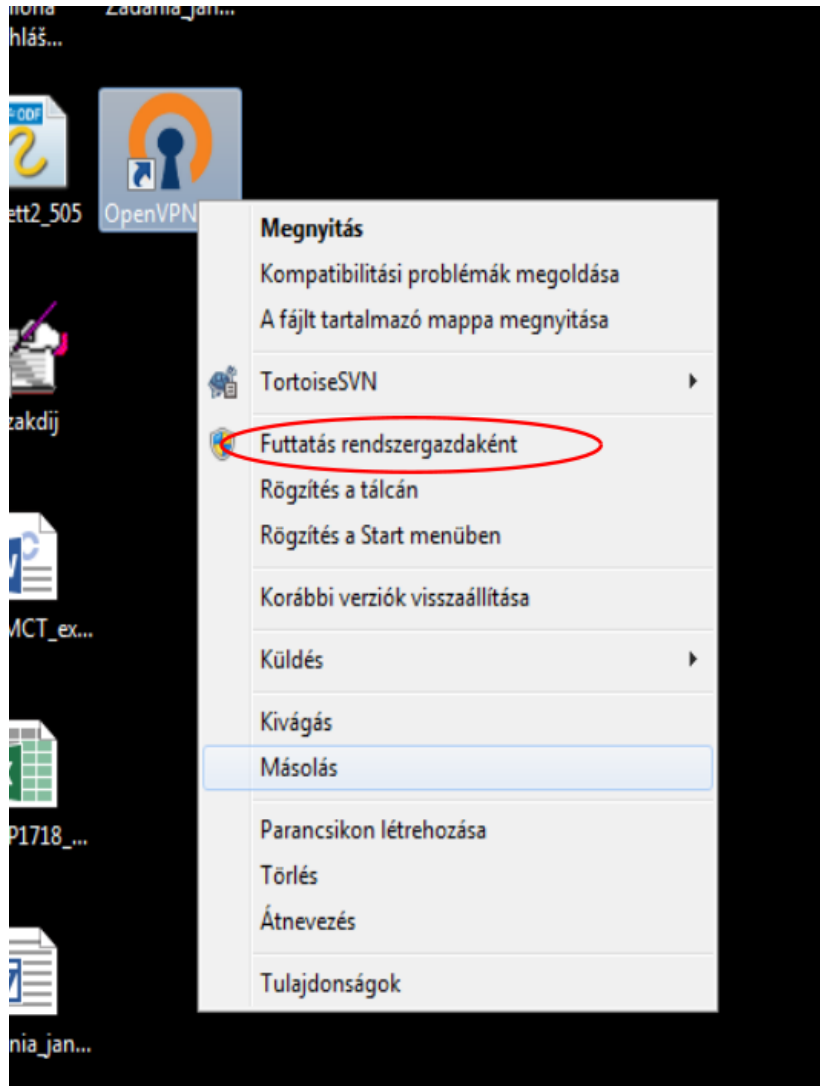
nona
hláš...
Zadania_jan...

ett2_505
OpenVPN

zakdij

MCT_ex...

P1718_...

nia_jan...

Megnyitás
Kompatibilitási problémák megoldása
A fájlt tartalmazó mappa megnyitása
TortoiseSVN
Futtatás rendszergazdaként
Rögzítés a tálcán
Rögzítés a Start menüben
Korábbi verziók visszaállítása
Küldés
Kivágás
Másolás
Parancsikon létrehozása
Törlés
Átnevezés
Tulajdonságok